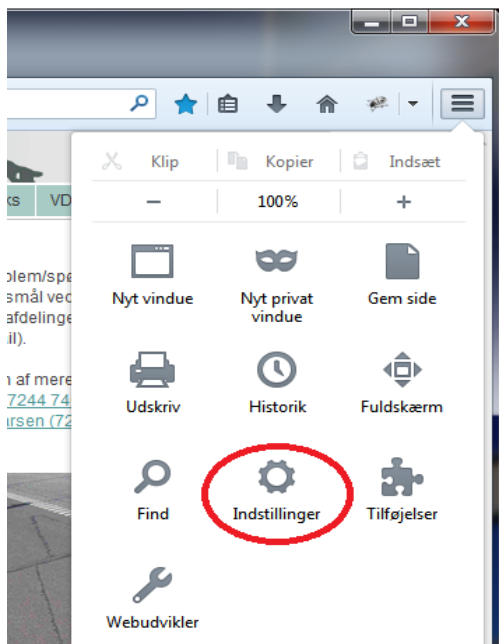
Klip | Kopier | Indsæt

– | 100% | +

Nyt vindue

Nyt privat vindue

Gem side

Udskriv

Historik

Fuldskærm

Find

Indstillinger

Tilføjelser

Webudvikler

ks VD

blem/spe
smål ved
afdelinge
il).

n af mere
7244 74
arsen (72